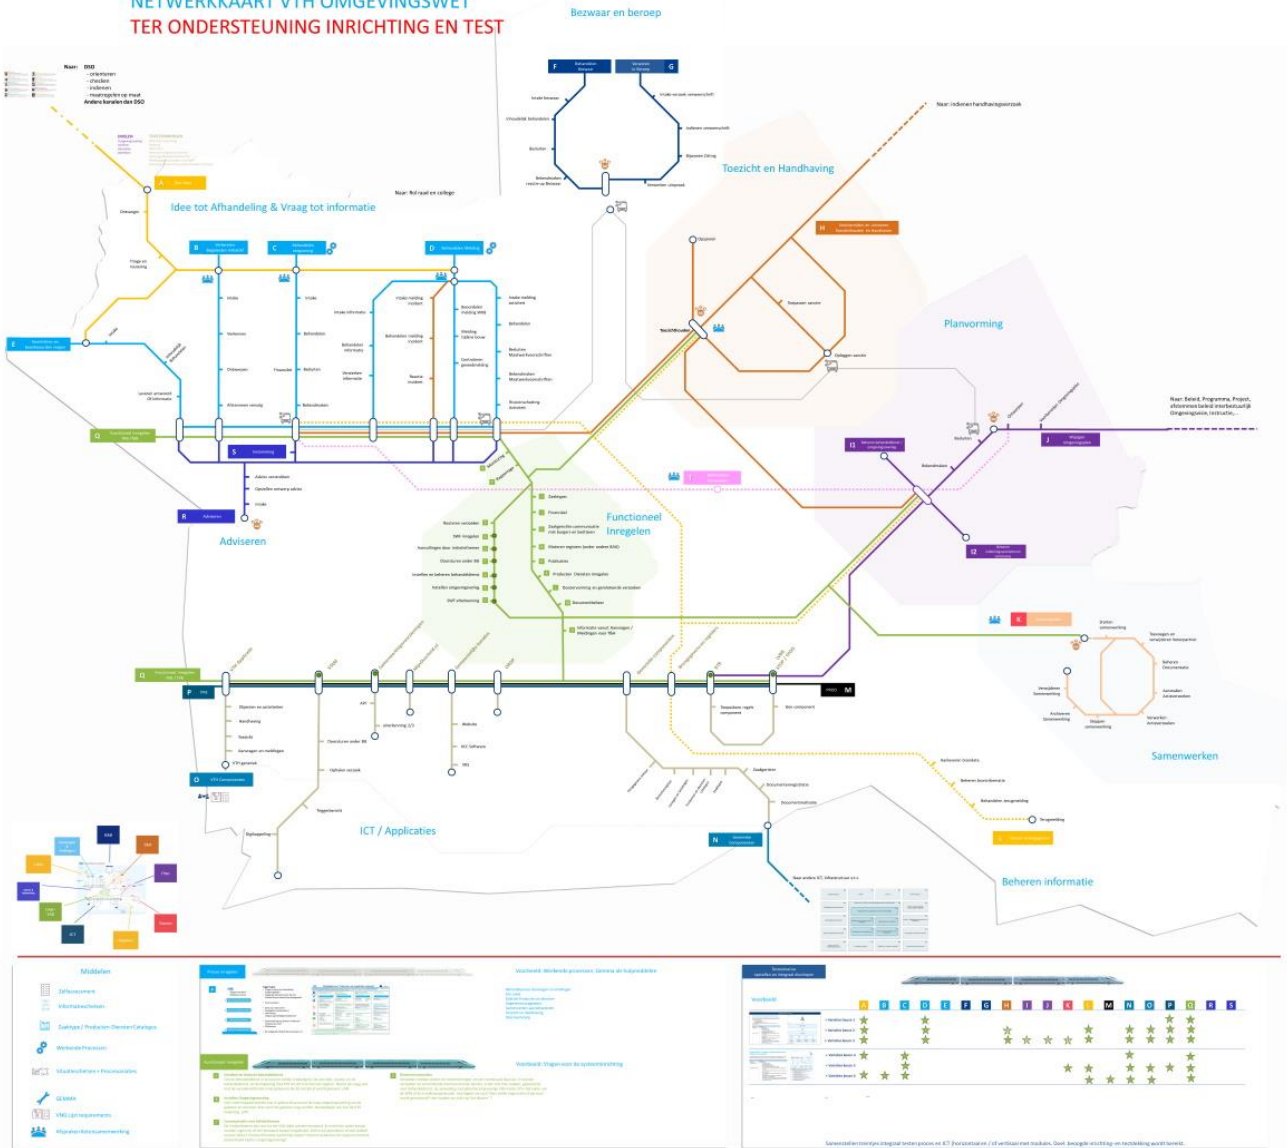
NETWERKKAART VTH OMGEVINGSWET
TER ONDERSTEUNING INRICHTING EN TEST

Bezwaar en beroep

Naar: DSO
- oriënteren
- checken
- indienen
- maatregelen op maat
Andere kanalen dan DSO

Naar: indienen handhavingsverzoek

Toezicht en Handhaving

Idee tot Afhandeling & Vraag tot informatie

Naar: Raad en college

Planvorming

Naar: Beleid, Programma, Project, afstemmen beleid interbestuurlijk Omgevingsvisie, Instructie,...

Adviseren

Functioneel Inregelen

Samenwerken

ICT / Applicaties

Beheren informatie

Middelen

Voorbeeld: Werkende processen. Gemma de kalprocessen

Voorbeeld: Vragen voor de systeeminrichting

Voorbeeld